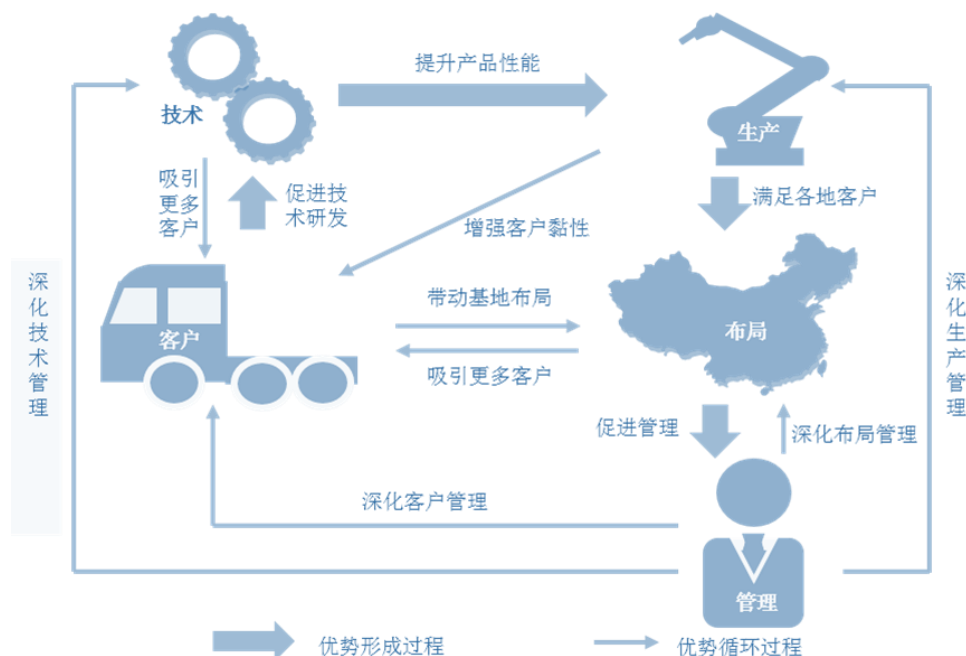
技术

提升产品性能

生产

吸引更多客户

促进技术研发

增强客户黏性

满足各地客户

深化技术管理

客户

带动基地布局

吸引更多客户

布局

深化生产管理

促进管理

深化布局管理

深化客户管理

管理

优势形成过程

优势循环过程